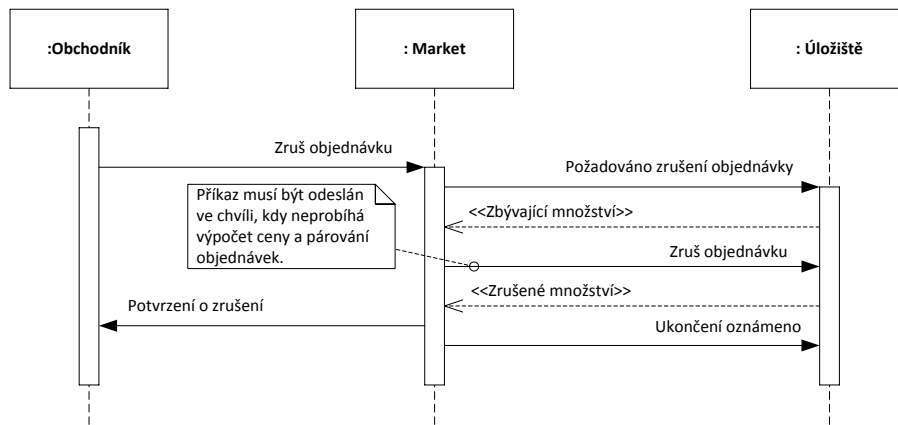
:Obchodník

: Market

: Úložiště

Zruš objednávku

Požadováno zrušení objednávky

Příkaz musí být odeslán ve chvíli, kdy neprobíhá výpočet ceny a párování objednávek.

<<Zbývající množství>>

Zruš objednávku

<<Zrušené množství>>

Potvrzení o zrušení

Ukončení oznámeno